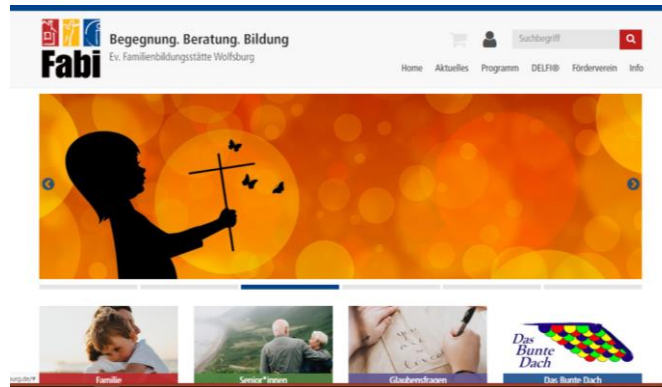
Fabi

Begegnung. Beratung. Bildung
Ev. Familienbildungsstätte Wolfsburg

Suchbegriff

Home Aktuelles Programm DELFI® Förderverein Info

Das Bunte Dach

Familie Senior*innen Glaubensfragen Das Bunte Dach

burg.de/#